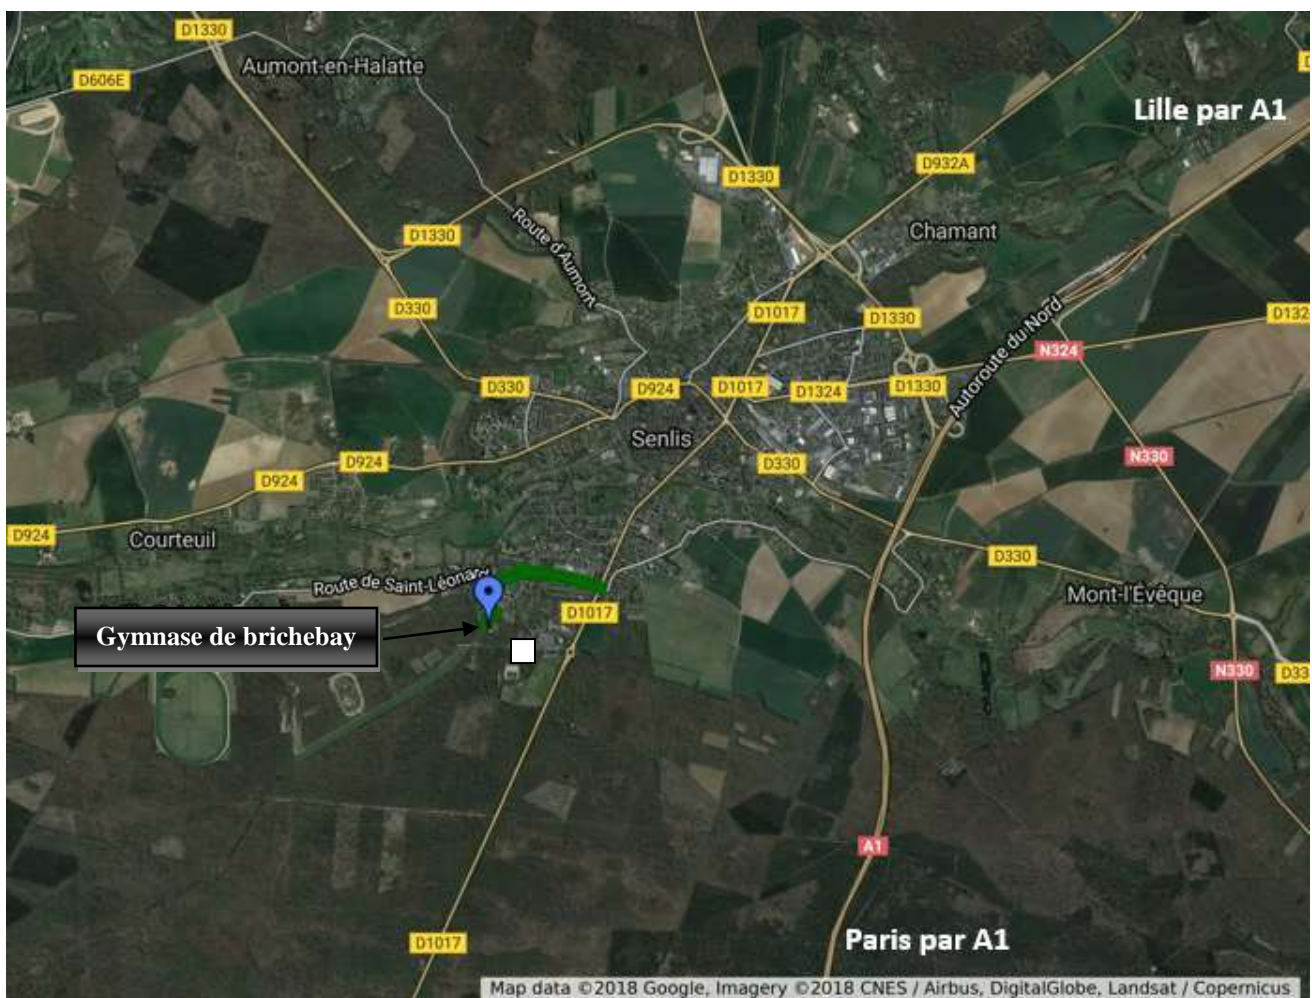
D1330
Aumont-en-Halatte
D606E
Lille par A1
D1330
D932A
Route d'Aumont
D1330
Chamant
D330
D1017
D1330
Autoroute du Nord
D132
N324
D330
D924
D1017
D1324
D1330
Senlis
D924
D330
N330
D924
D924
Courteuil
D330
Route de Saint-Léonard
Mont-l'Évêque
D1017
Gymnase de brichebay
N330
D33
A1
D1017
Paris par A1
Map data ©2018 Google, Imagery ©2018 CNES / Airbus, DigitalGlobe, Landsat / Copernicus